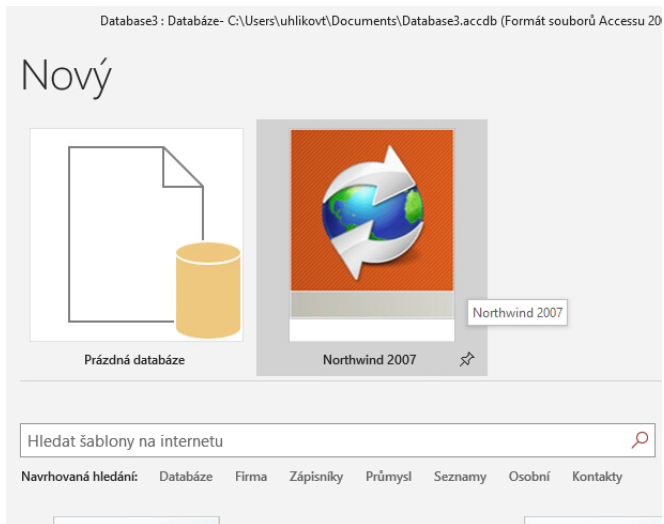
Database3 : Databáze- C:\Users\uhlikovt\Documents\Database3.accdb (Formát souborů Accessu 20

Nový

Prázdná databáze

Northwind 2007

Northwind 2007

Hledat šablony na internetu

Navrhovaná hledání: Databáze Firma Zápisníky Průmysl Seznamy Osobní Kontakty